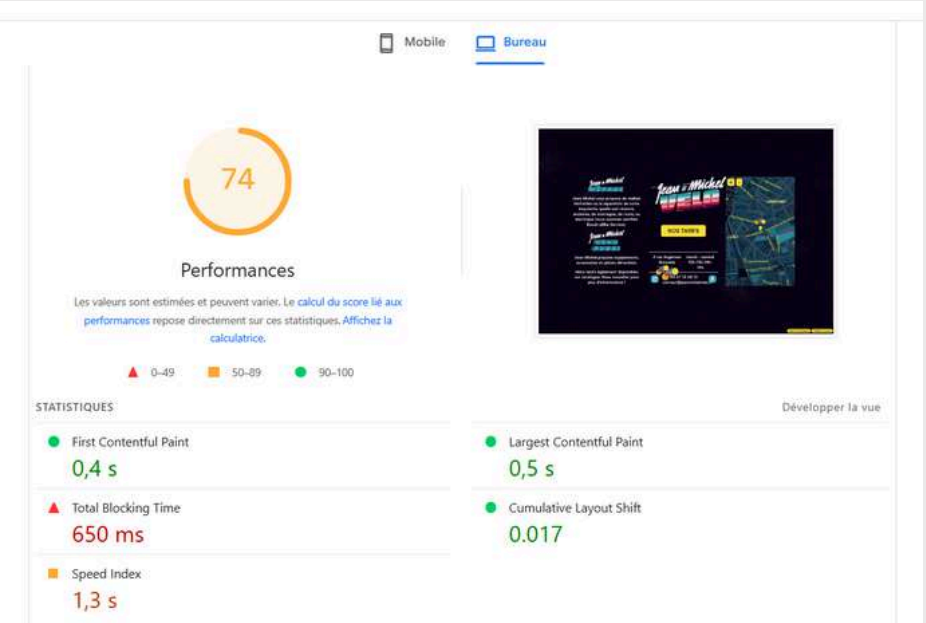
Mobile Bureau

74

Performances

Les valeurs sont estimées et peuvent varier. Le calcul du score lié aux performances repose directement sur ces statistiques. Affichez la calculatrice.

0–49 50–89 90–100

NOS TARIFS

STATISTIQUES

Développer la vue

First Contentful Paint
0,4 s

Largest Contentful Paint
0,5 s

Total Blocking Time
650 ms

Cumulative Layout Shift
0.017

Speed Index
1,3 s